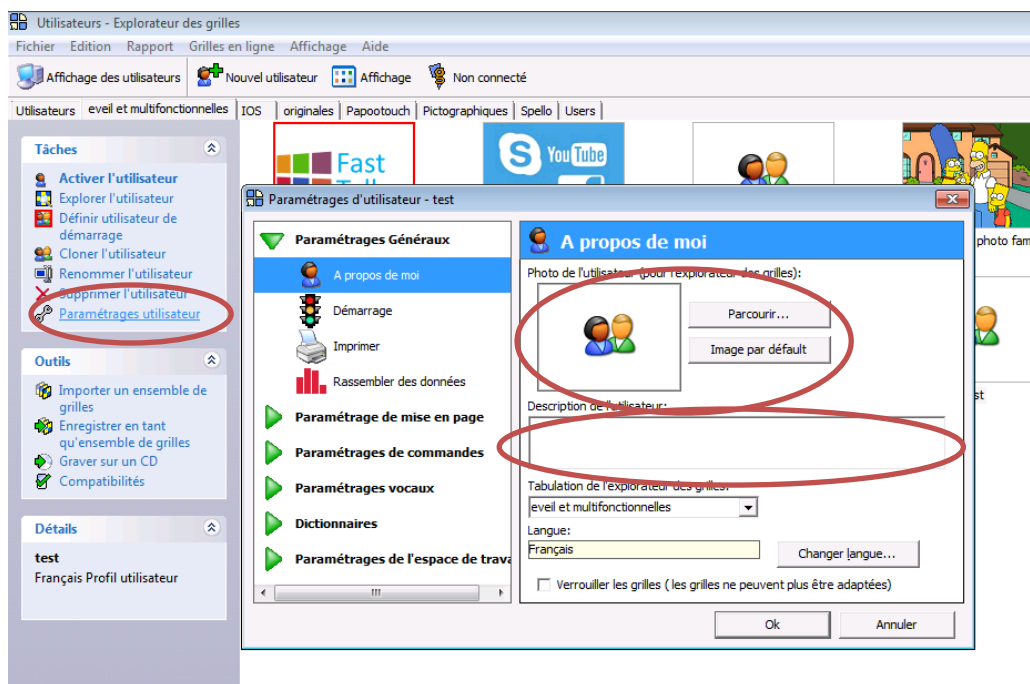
Utilisateurs - Explorateur des grilles

Fichier Edition Rapport Grilles en ligne Affichage Aide

Affichage des utilisateurs Nouvel utilisateur Affichage Non connecté

Utilisateurs eveil et multifonctionnelles IOS originales Papootouch Pictographiques Spello Users

Tâches
Activer l'utilisateur
Explorer l'utilisateur
Définir utilisateur de démarrage
Cloner l'utilisateur
Renommer l'utilisateur
Supprimer l'utilisateur
Paramétrages utilisateur

Outils
Importer un ensemble de grilles
Enregistrer en tant qu'ensemble de grilles
Graver sur un CD
Compatibilités

Détails
test
Français Profil utilisateur

Fast
YouTube
photo fam
st

Paramétrages d'utilisateur - test

Paramétrages Généraux
A propos de moi
Démarrage
Imprimer
Rassembler des données
Paramétrage de mise en page
Paramétrages de commandes
Paramétrages vocaux
Dictionnaires
Paramétrages de l'espace de trava

A propos de moi
Photo de l'utilisateur (pour l'explorateur des grilles):
Parcourir...
Image par défaut
Description de l'utilisateur:
Tabulation de l'explorateur des grilles:
eveil et multifonctionnelles
Langue:
Français
Changer langue...
Verrouiller les grilles ( les grilles ne peuvent plus être adaptées)
Ok
Annuler